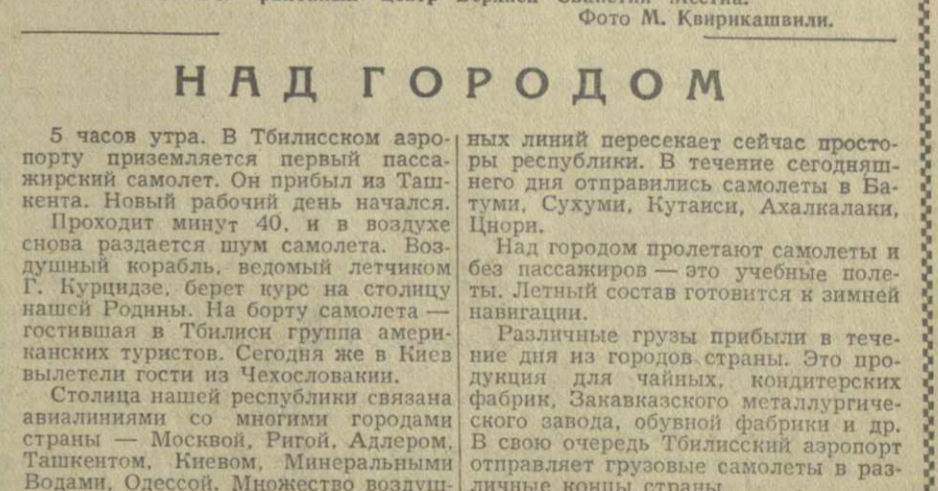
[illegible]
Фото М. Квирикашвили.

НАД ГОРОДОМ

5 часов утра. В Тбилисском аэропорту приземляется первый пассажирский самолет. Он прибыл из Ташкента. Новый рабочий день начался.

Проходит минут 40, и в воздухе снова раздается шум самолета. Воздушный корабль, ведомый летчиком Г. Курцидзе, берет курс на столицу нашей Родины. На борту самолета — гостившая в Тбилиси группа американских туристов. Сегодня же в Киев вылетели гости из Чехословакии.

Столица нашей республики связана авиалиниями со многими городами страны — Москвой, Ригой, Адлером, Ташкентом, Киевом, Минеральными Водами, Одессой. Множество воздушных линий пересекает сейчас просторы республики. В течение сегодняшнего дня отправились самолеты в Батуми, Сухуми, Кутаиси, Ахалкалаки, Цнори.

Над городом пролетают самолеты и без пассажиров — это учебные полеты. Летный состав готовится к зимней навигации.

Различные грузы прибыли в течение дня из городов страны. Это продукция для чайных, кондитерских фабрик, Закавказского металлургического завода, обувной фабрики и др. В свою очередь Тбилисский аэропорт отправляет грузовые самолеты в различные концы страны.